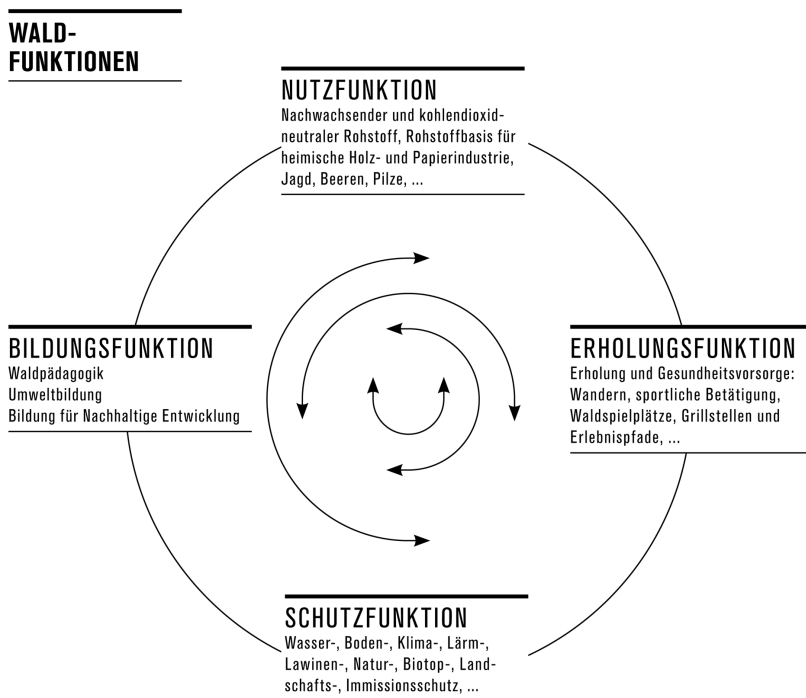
WALD-
FUNKTIONEN

NUTZFUNKTION
Nachwachsender und kohlendioxidneutraler Rohstoff, Rohstoffbasis für heimische Holz- und Papierindustrie, Jagd, Beeren, Pilze, ...

BILDUNGSFUNKTION
Waldpädagogik
Umweltbildung
Bildung für Nachhaltige Entwicklung

ERHOLUNGSFUNKTION
Erholung und Gesundheitsvorsorge: Wandern, sportliche Betätigung, Waldspielplätze, Grillstellen und Erlebnispfade, ...

SCHUTZFUNKTION
Wasser-, Boden-, Klima-, Lärm-, Lawinen-, Natur-, Biotop-, Landschafts-, Immissionsschutz, ...